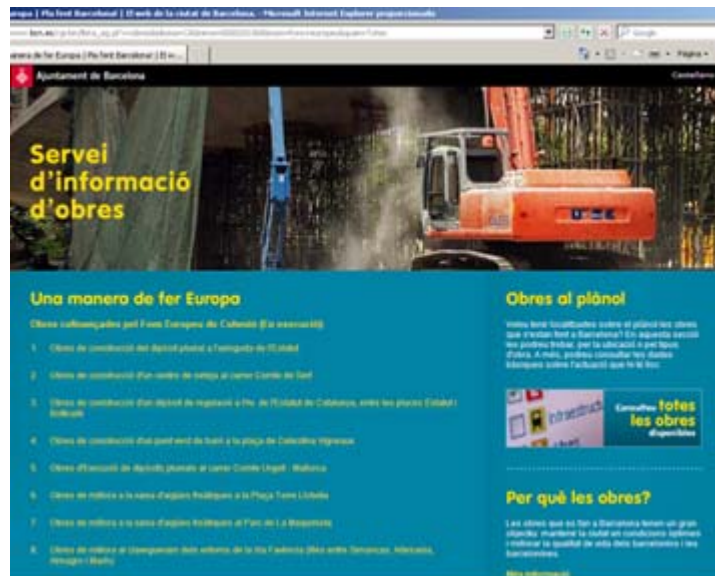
uropa | Pla fent Barcelona! | El web de la ciutat de Barcelona. - Microsoft Internet Explorer proporcionado

Google

Página

Ajuntament de Barcelona

Castellano

Servei d'informació d'obres

Una manera de fer Europa

Obres cofinançades pel Fons Europeu de Cohesió (En execució)

1. Obres de construcció del dipòsit pluvial a l'entorn de l'Estadi

2. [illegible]

3. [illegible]

4. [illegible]

5. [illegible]

6. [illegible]

7. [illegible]

8. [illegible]

Obres al plànol

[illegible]

Consulteu totes les obres

Per què les obres?

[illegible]

Més informació